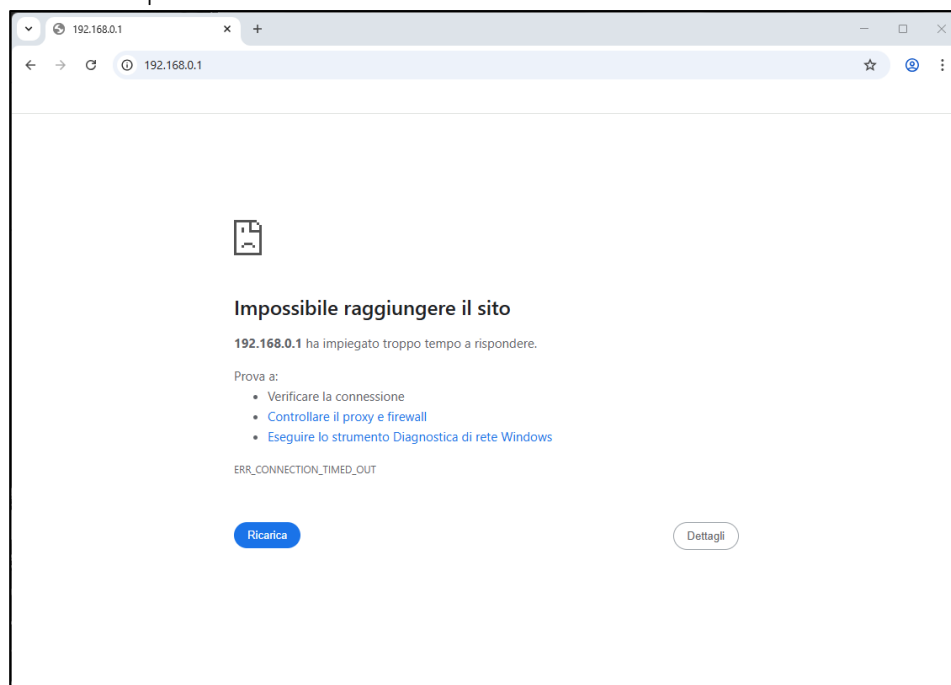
192.168.0.1
192.168.0.1

Impossibile raggiungere il sito

**192.168.0.1** ha impiegato troppo tempo a rispondere.

Prova a:
- Verificare la connessione
- Controllare il proxy e firewall
- Eseguire lo strumento Diagnostica di rete Windows

ERR_CONNECTION_TIMED_OUT

Ricarica

Dettagli